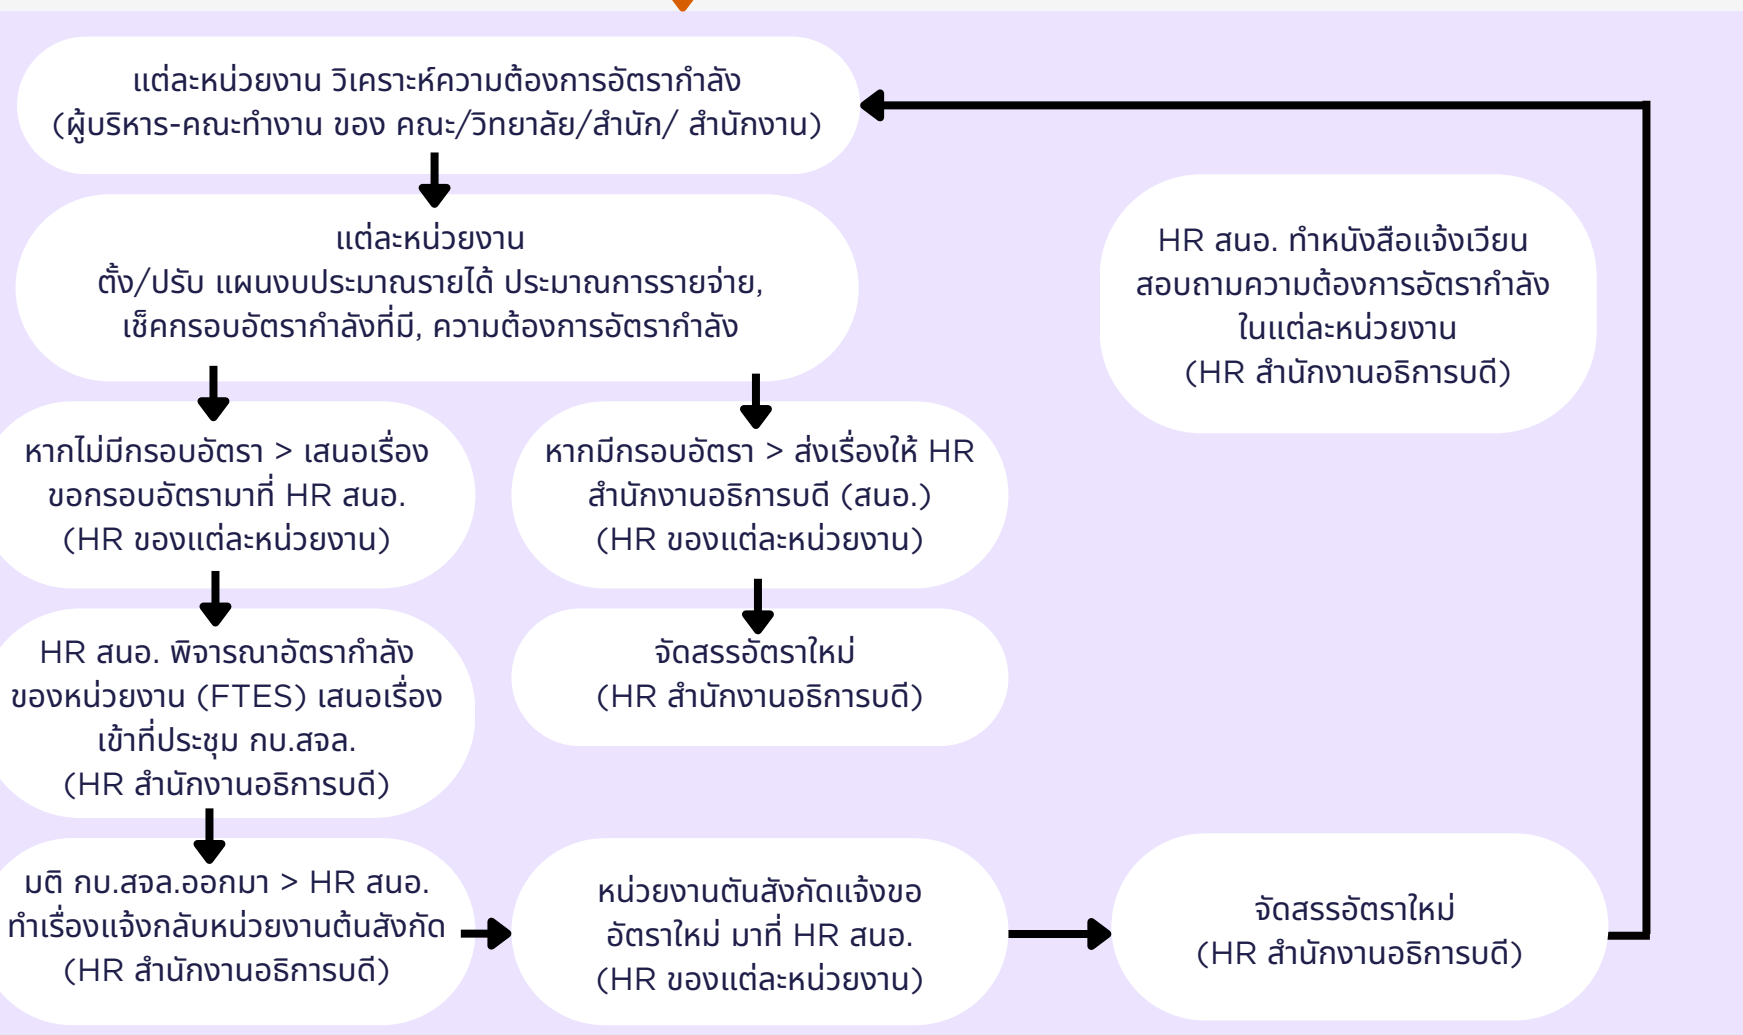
แต่ละหน่วยงาน วิเคราะห์ความต้องการอัตรากำลัง (ผู้บริหาร-คณะทำงาน ของ คณะ/วิทยาลัย/สำนัก/ สำนักงาน)

แต่ละหน่วยงาน ตั้ง/ปรับ แผนงบประมาณรายได้ ประมาณการรายจ่าย, เช็คกรอบอัตรากำลังที่มี, ความต้องการอัตรากำลัง

HR สนอ. ทำหนังสือแจ้งเวียน สอบถามความต้องการอัตรากำลัง ในแต่ละหน่วยงาน (HR สำนักงานอธิการบดี)

หากไม่มีกรอบอัตรา > เสนอเรื่อง ขอกรอบอัตรามาที่ HR สนอ. (HR ของแต่ละหน่วยงาน)

หากมีกรอบอัตรา > ส่งเรื่องให้ HR สำนักงานอธิการบดี (สนอ.) (HR ของแต่ละหน่วยงาน)

HR สนอ. พิจารณาอัตรากำลัง ของหน่วยงาน (FTES) เสนอเรื่อง เข้าที่ประชุม กบ.สจล. (HR สำนักงานอธิการบดี)

จัดสรรอัตราใหม่ (HR สำนักงานอธิการบดี)

มติ กบ.สจล.ออกมา > HR สนอ. ทำเรื่องแจ้งกลับหน่วยงานต้นสังกัด (HR สำนักงานอธิการบดี)

หน่วยงานต้นสังกัดแจ้งขอ อัตราใหม่ มาที่ HR สนอ. (HR ของแต่ละหน่วยงาน)

จัดสรรอัตราใหม่ (HR สำนักงานอธิการบดี)